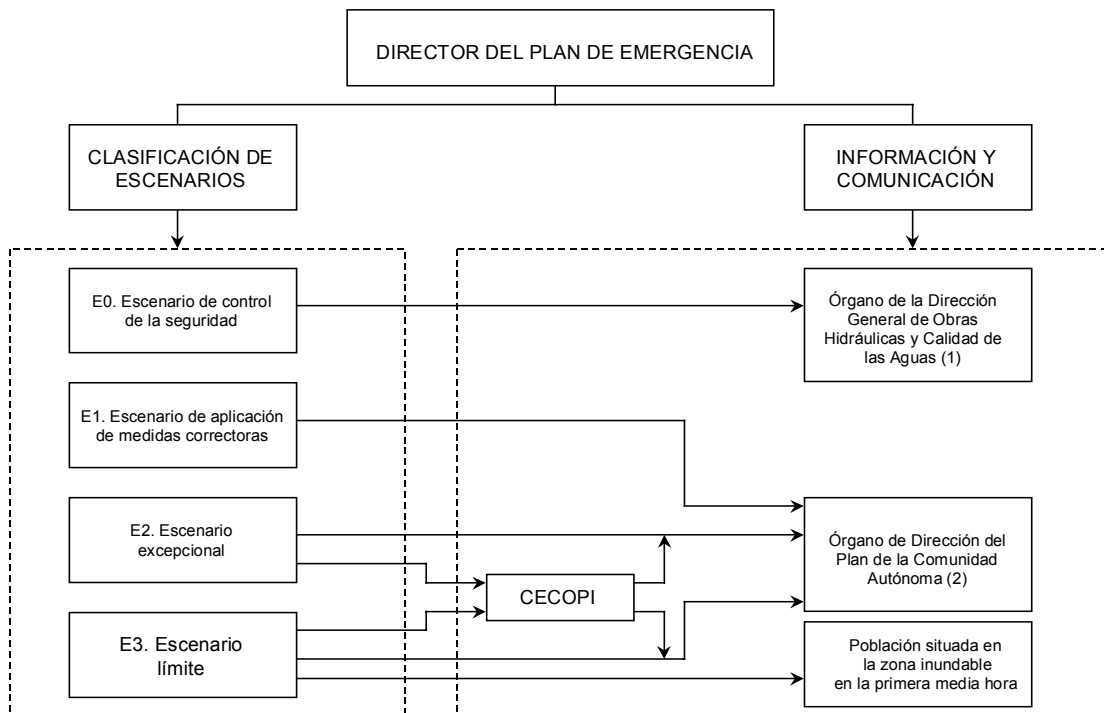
DIRECTOR DEL PLAN DE EMERGENCIA

CLASIFICACIÓN DE ESCENARIOS

INFORMACIÓN Y COMUNICACIÓN

E0. Escenario de control de la seguridad

Órgano de la Dirección General de Obras Hidráulicas y Calidad de las Aguas (1)

E1. Escenario de aplicación de medidas correctoras

E2. Escenario excepcional

Órgano de Dirección del Plan de la Comunidad Autónoma (2)

CECOPI

E3. Escenario límite

Población situada en la zona inundable en la primera media hora